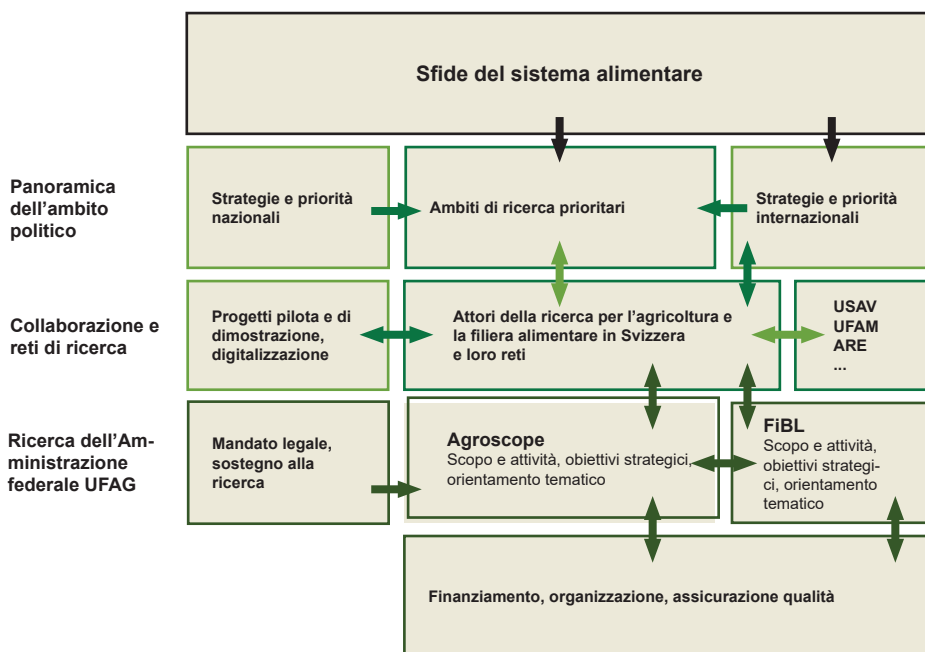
Sfide del sistema alimentare

Panoramica dell'ambito politico

Strategie e priorità nazionali

Ambiti di ricerca prioritari

Strategie e priorità internazionali

Collaborazione e reti di ricerca

Progetti pilota e di dimostrazione, digitalizzazione

Attori della ricerca per l'agricoltura e la filiera alimentare in Svizzera e loro reti

USAV
UFAM
ARE
...

Ricerca dell'Amministrazione federale UFAG

Mandato legale, sostegno alla ricerca

Agroscope
Scopo e attività, obiettivi strategici, orientamento tematico

FiBL
Scopo e attività, obiettivi strategici, orientamento tematico

Finanziamento, organizzazione, assicurazione qualità